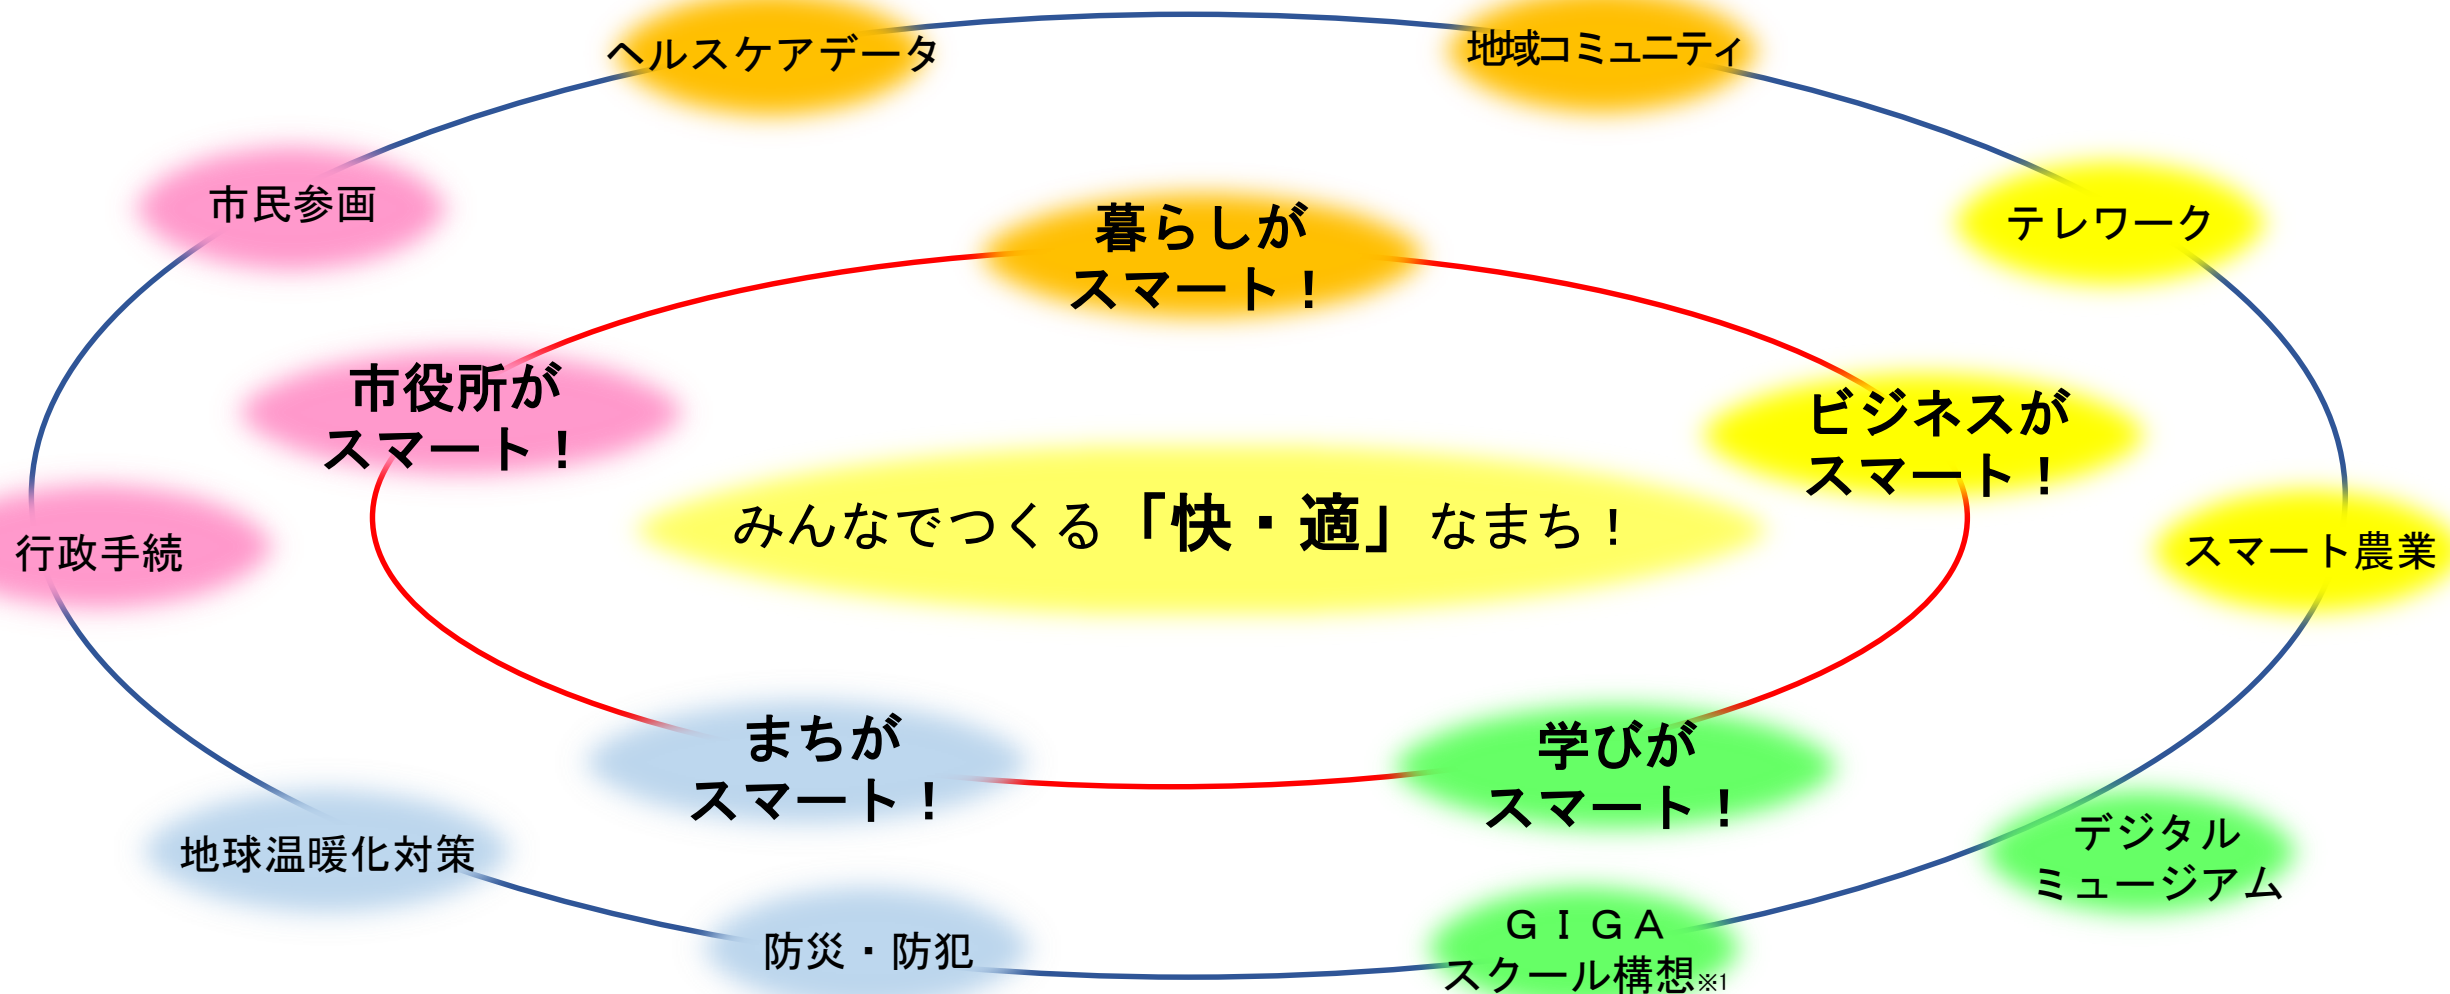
ヘルスケアデータ

地域コミュニティ

市民参画

テレワーク

暮らしが
スマート！

市役所が
スマート！

ビジネスが
スマート！

みんなでつくる「快・適」なまち！

行政手続

スマート農業

まちが
スマート！

学びが
スマート！

デジタル
ミュージアム

地球温暖化対策

防災・防犯

ＧＩＧＡ
スクール構想※1